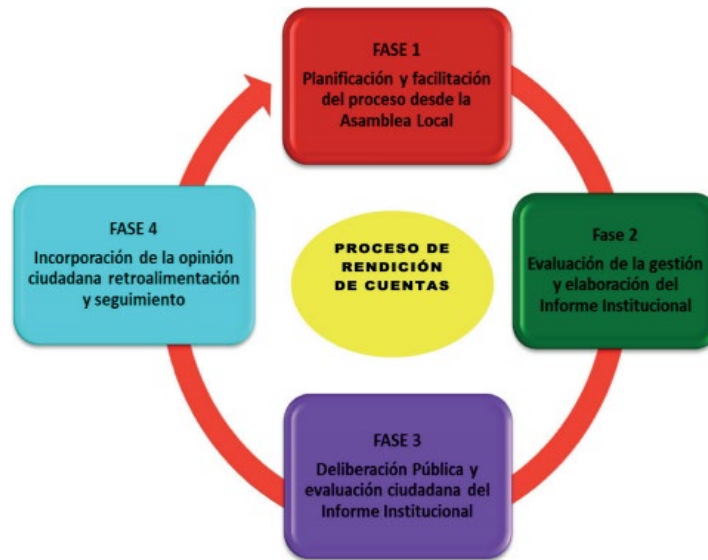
FASE 1
Planificación y facilitación del proceso desde la Asamblea Local

Fase 2
Evaluación de la gestión y elaboración del Informe Institucional

FASE 3
Deliberación Pública y evaluación ciudadana del Informe Institucional

FASE 4
Incorporación de la opinión ciudadana retroalimentación y seguimiento

PROCESO DE RENDICIÓN DE CUENTAS